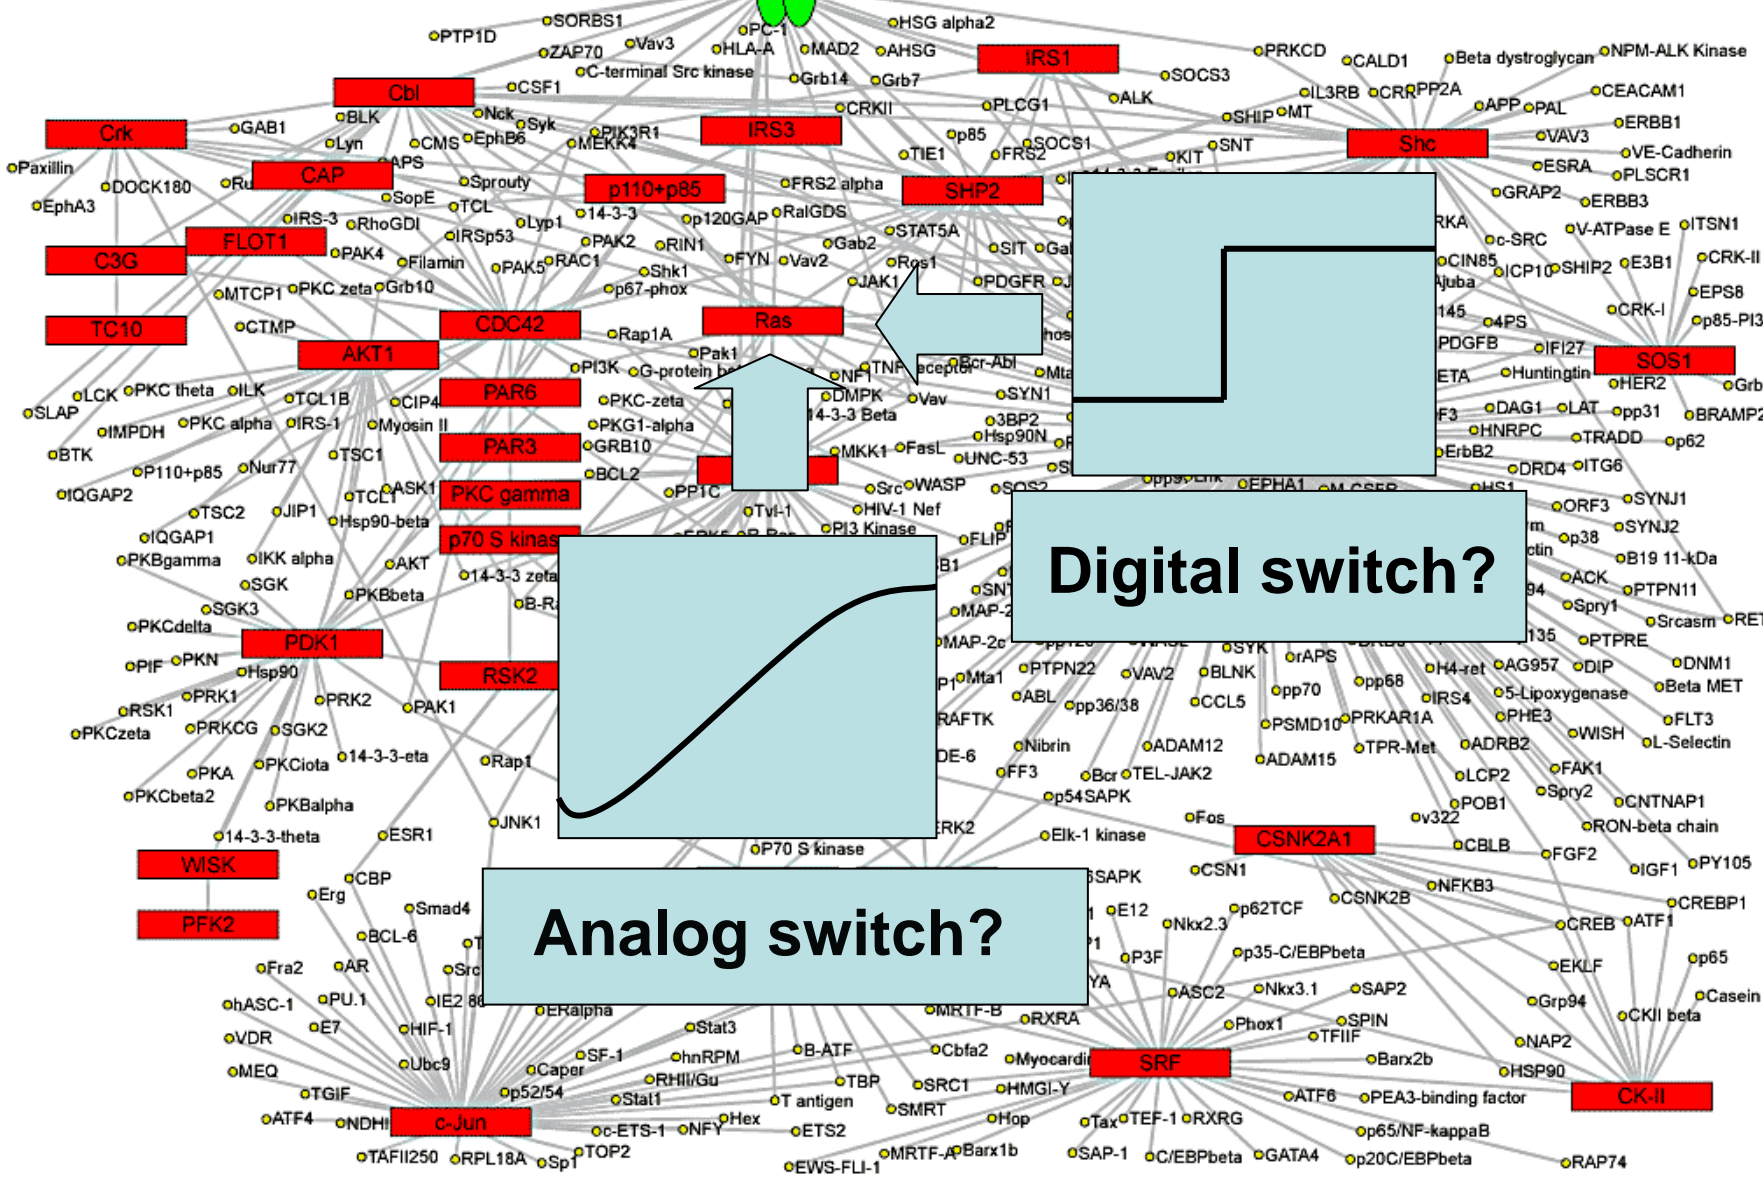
Digital switch?

Analog switch?

Crk
Cbl
CAP
C3G
FLOT1
TC10
AKT1
CDC42
PAR6
PAR3
PKC gamma
p70 S kinas
PDK1
RSK2
WISK
PFK2
c-Jun
IRS1
IRS3
p110+p85
SHP2
Ras
Shc
SOS1
CSNK2A1
SRF
CK-II

PTP1D
SORBS1
ZAP70
Vav3
PC-1
HLA-A
MAD2
HSG alpha2
AHSG
C-terminal Src kinase
Grb14
Grb7
CSF1
BLK
Nck
Syk
Lyn
CMS
EphB6
PIK3R1
MEKK4
CRKII
PLCG1
SOCS3
ALK
PRKCD
CALD1
Beta dystroglycan
NPM-ALK Kinase
IL3RB
CRK
PP2A
SHIP
MT
APP
PAL
CEACAM1
ERBB1
VAV3
VE-Cadherin
ESRA
PLSCR1
GRAP2
ERBB3
V-ATPase E
ITSN1
c-SRC
CRK-II
CIN85
ICP10
SHIP2
E3B1
EPS8
CRK-I
p85-PI3
4PS
IFI27
Huntingtin
HER2
Grb
GAB1
Paxillin
DOCK180
Ru
APS
SopE
Sprouty
TCL
EphA3
IRS-3
RhoGDI
Lyp1
IRSp53
14-3-3
p120GAP
RalGDS
FRS2 alpha
STAT5A
PAK4
Filamin
PAK5
RAC1
PAK2
RIN1
FYN
Vav2
Gab2
SIT
Shk1
p67-phox
Ros1
JAK1
PDGFR
MTCP1
PKC zeta
Grb10
CTMP
Rap1A
Pak1
PI3K
G-protein
NF1
TNF
Bcr-Abl
DMPK
14-3-3 Beta
Vav
SYN1
LCK
PKC theta
ILK
TCL1B
CIP4
SLAP
IMPDH
PKC alpha
IRS-1
Myosin II
PKC-zeta
PKG1-alpha
GRB10
BCL2
BTK
P110+p85
Nur77
TSC1
ASK1
TCL1
IQGAP2
TSC2
JIP1
Hsp90-beta
PP1C
Tvl-1
Src
WASP
HIV-1 Nef
PI3 Kinase
MKK1
FasL
3BP2
Hsp90N
UNC-53
SOS2
FLIP
IQGAP1
PKBgamma
IKK alpha
AKT
SGK
14-3-3 zeta
PKBbeta
SGK3
PKCdelta
PIF
PKN
Hsp90
PRK1
PRK2
RSK1
PRKCG
SGK2
PAK1
PKCzeta
PKA
PKCiota
14-3-3-eta
Rap1
PKCbeta2
PKBalpha
14-3-3-theta
ESR1
JNK1
P70 S kinase
p85
SOCS1
TIE1
FRS2
KIT
SNT
DAG1
LAT
pp31
HNRPC
TRADD
p62
ErbB2
DRD4
ITG6
BRAMP2
EPHA1
ORF3
SYNJ1
SYNJ2
p38
B19 11-kDa
ACK
PTPN11
Spry1
Srcasm
RET
PTPRE
DNM1
DIP
AG957
H4-ret
Beta MET
5-Lipoxygenase
FLT3
WISH
L-Selectin
PHE3
IRS4
ADRB2
FAK1
Spry2
LCP2
POB1
CNTNAP1
RON-beta chain
v322
CBLB
FGF2
PY105
IGF1
SYK
rAPS
BLNK
PTPN22
VAV2
pp68
Mta1
ABL
pp36/38
CCL5
pp70
PSMD10
PRKAR1A
RAFTK
Nibrin
ADAM12
TPR-Met
ADAM15
FF3
Bcr
TEL-JAK2
p54SAPK
Fos
Elk-1 kinase
CSN1
NFKB3
CSNK2B
CREBP1
CREB
ATF1
p65
E12
Nkx2.3
p62TCF
P3F
p35-C/EBPbeta
EKLF
ASC2
Nkx3.1
SAP2
Grp94
Casein
CKII beta
Phox1
SPIN
TFIIF
NAP2
Barx2b
HSP90
CBP
Erg
Smad4
BCL-6
Fra2
AR
hASC-1
PU.1
IE2 86
VDR
E7
HIF-1
MEQ
Ubc9
TGIF
ATF4
NDHI
TAFII250
RPL18A
Sp1
TOP2
ERalpha
Stat3
SF-1
Caper
hnRPM
p52/54
RHII/Gu
Stat1
B-ATF
TBP
T antigen
c-ETS-1
NFY
Hex
ETS2
EWS-FLI-1
MRTF-A
Barx1b
Cbfa2
SRC1
SMRT
MRTF-B
RXRA
Myocardi
HMGI-Y
Hop
Tax
TEF-1
RXRG
SAP-1
C/EBPbeta
GATA4
ATF6
PEA3-binding factor
p65/NF-kappaB
p20C/EBPbeta
RAP74
SAPK
Src